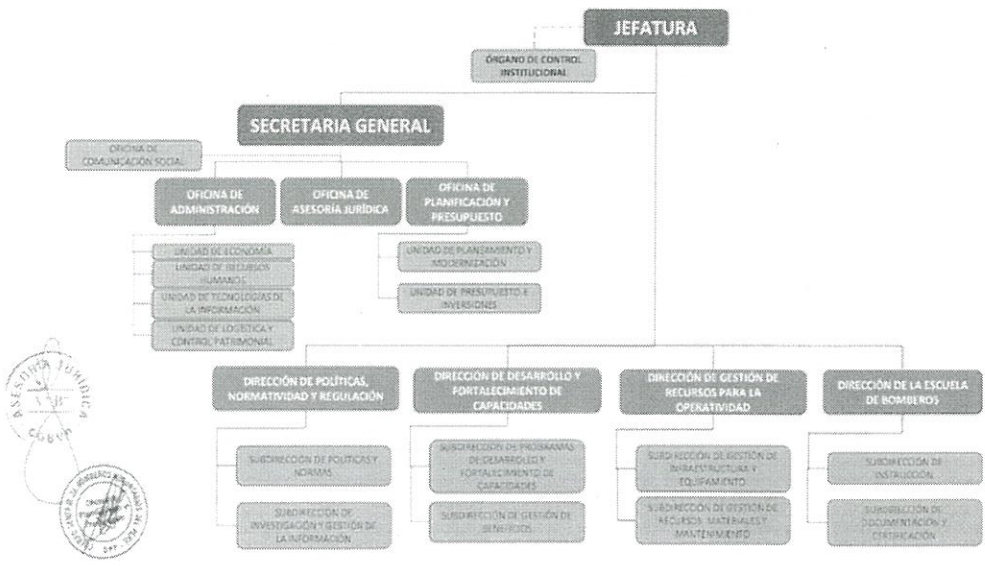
JEFATURA

ÓRGANO DE CONTROL INSTITUCIONAL

SECRETARIA GENERAL

OFICINA DE COMUNICACIÓN SOCIAL

OFICINA DE ADMINISTRACIÓN

OFICINA DE ASESORÍA JURÍDICA

OFICINA DE PLANIFICACIÓN Y PRESUPUESTO

UNIDAD DE ECONOMÍA

UNIDAD DE RECURSOS HUMANOS

UNIDAD DE TECNOLOGÍAS DE LA INFORMACIÓN

UNIDAD DE LOGÍSTICA Y CONTROL PATRIMONIAL

UNIDAD DE PLANEAMIENTO Y MODERNIZACIÓN

UNIDAD DE PRESUPUESTO E INVERSIONES

DIRECCIÓN DE POLÍTICAS, NORMATIVIDAD Y REGULACIÓN

DIRECCIÓN DE DESARROLLO Y FORTALECIMIENTO DE CAPACIDADES

DIRECCIÓN DE GESTIÓN DE RECURSOS PARA LA OPERATIVIDAD

DIRECCIÓN DE LA ESCUELA DE BOMBEROS

SUBDIRECCIÓN DE POLÍTICAS Y NORMAS

SUBDIRECCIÓN DE INVESTIGACIÓN Y GESTIÓN DE LA INFORMACIÓN

SUBDIRECCIÓN DE PROGRAMAS DE DESARROLLO Y FORTALECIMIENTO DE CAPACIDADES

SUBDIRECCIÓN DE GESTIÓN DE BENEFICIOS

SUBDIRECCIÓN DE GESTIÓN DE INFRAESTRUCTURA Y EQUIPAMIENTO

SUBDIRECCIÓN DE GESTIÓN DE RECURSOS MATERIALES Y MANTENIMIENTO

SUBDIRECCIÓN DE INSTRUCCIÓN

SUBDIRECCIÓN DE DOCUMENTACIÓN Y CERTIFICACIÓN

ASESORÍA JURÍDICA

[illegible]